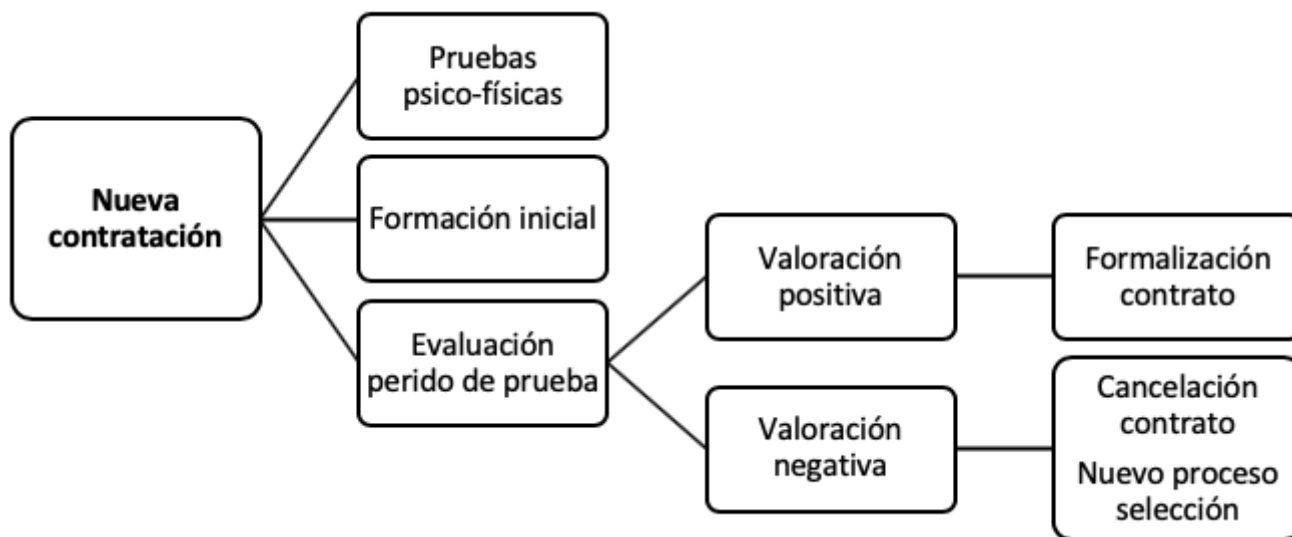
Nueva contratación

Pruebas psico-físicas

Formación inicial

Evaluación perido de prueba

Valoración positiva

Formalización contrato

Valoración negativa

Cancelación contrato

Nuevo proceso selección